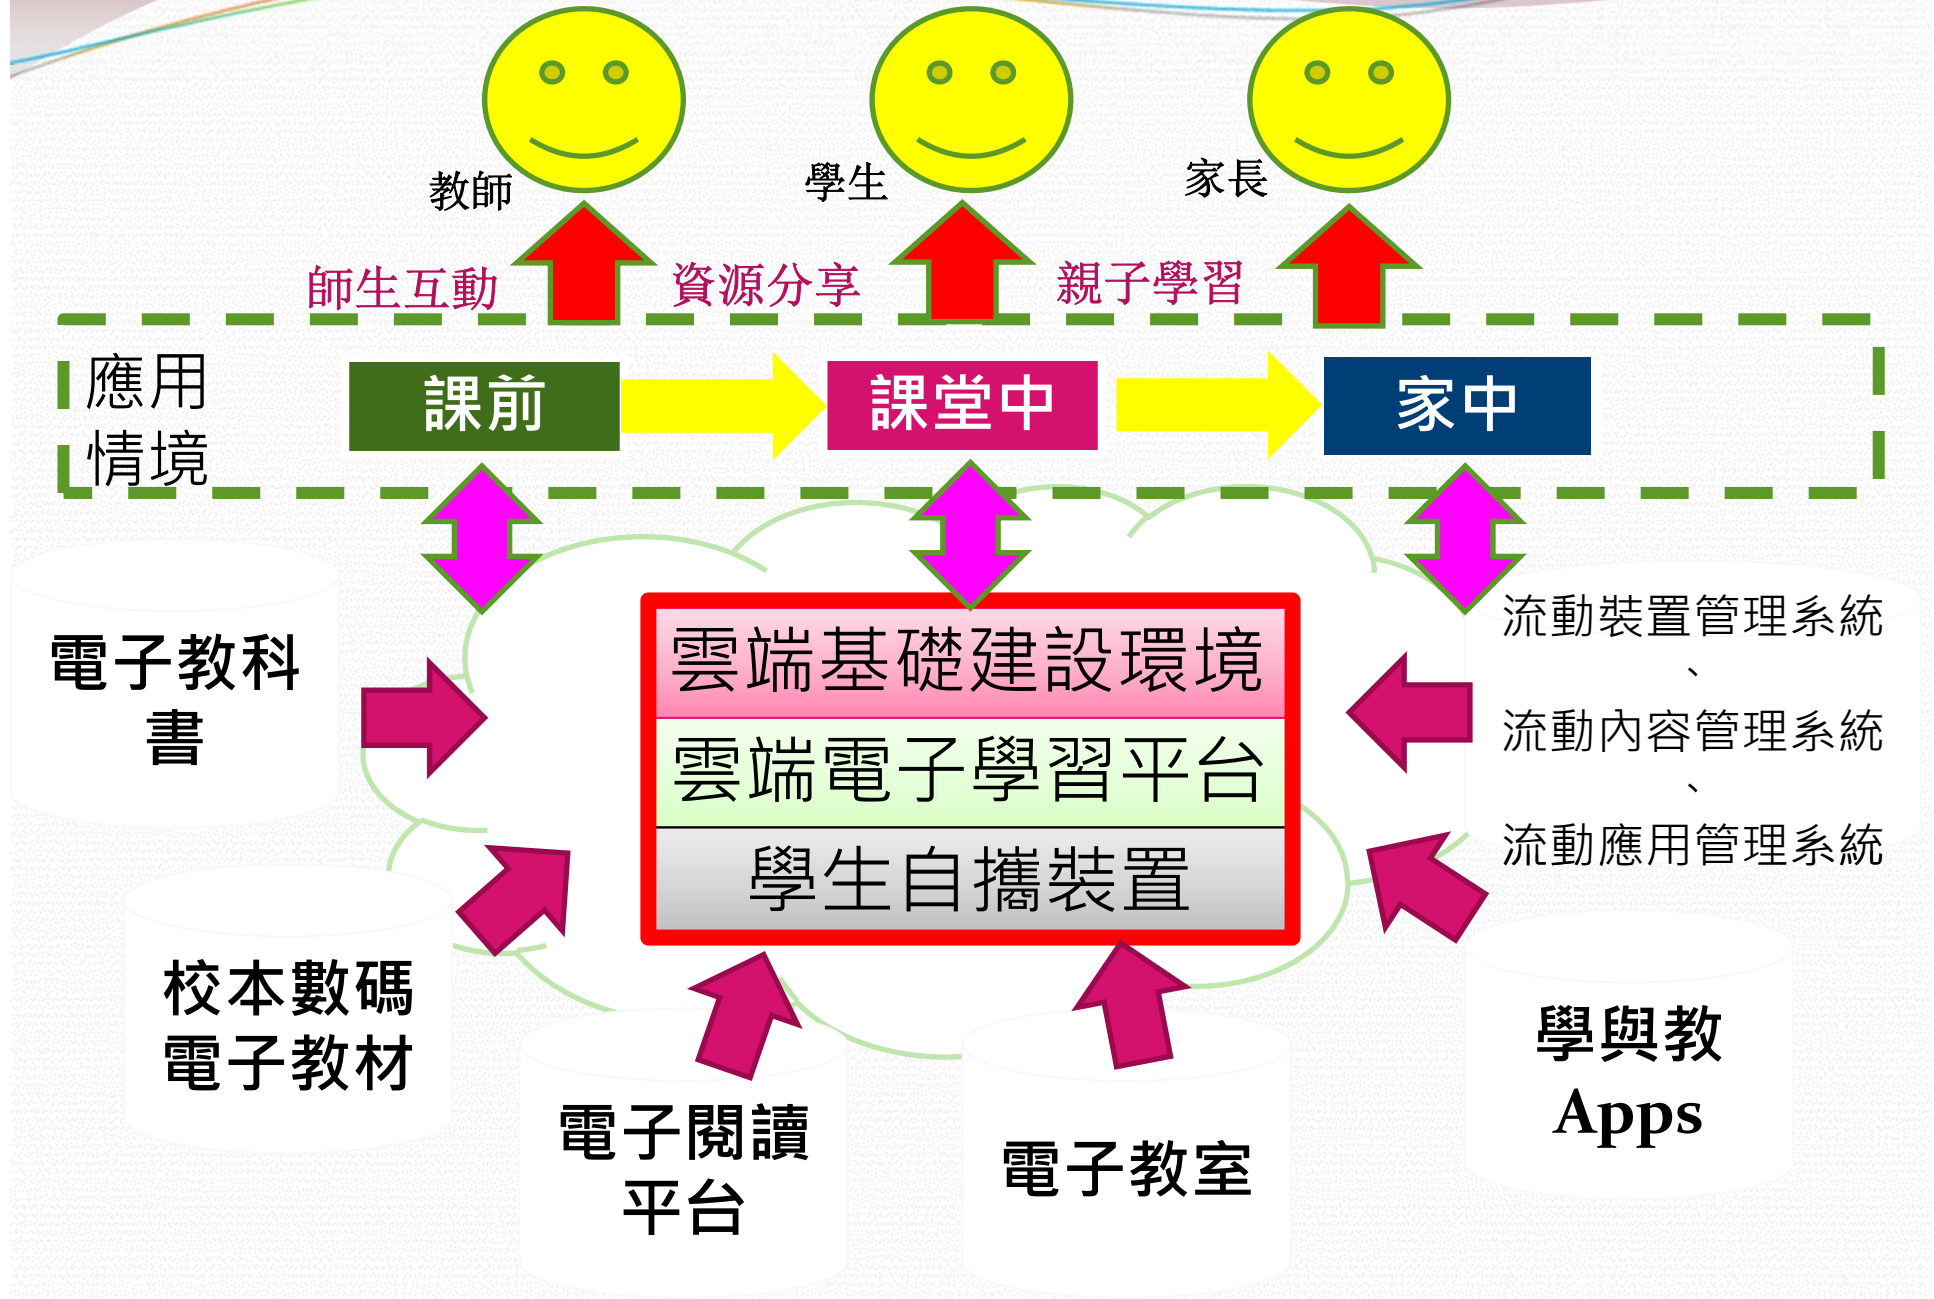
教師

學生

家長

師生互動

資源分享

親子學習

應用情境

課前

課堂中

家中

電子教科書

雲端基礎建設環境

雲端電子學習平台

學生自攜裝置

流動裝置管理系統、流動內容管理系統、流動應用管理系統

校本數碼電子教材

電子閱讀平台

電子教室

學與教 Apps